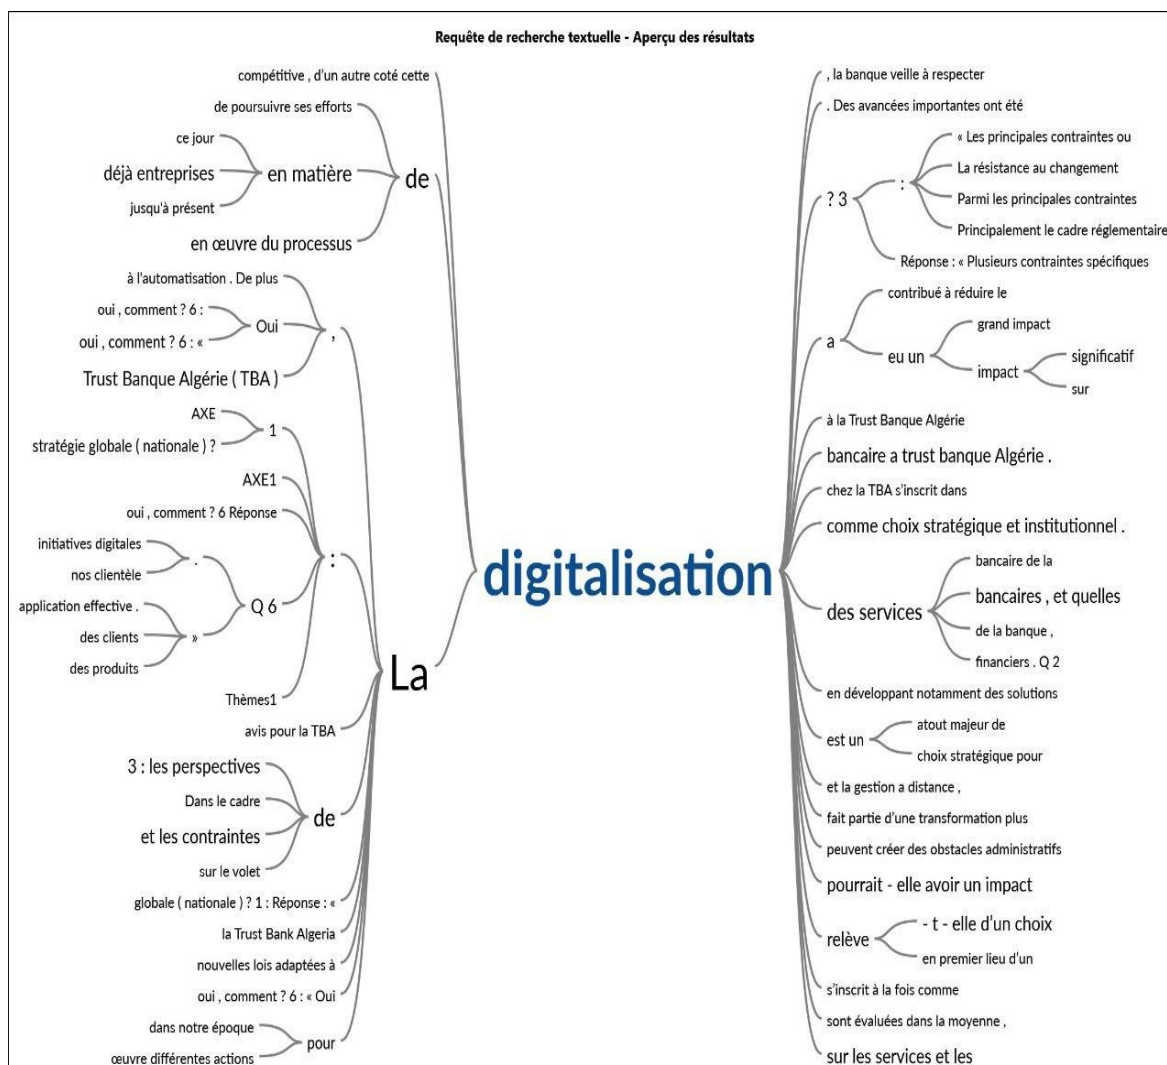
Requête de recherche textuelle - Aperçu des résultats

compétitive , d'un autre coté cette
de poursuivre ses efforts
ce jour
déjà entreprises
en matière
jusqu'à présent
de
en œuvre du processus
à l'automatisation . De plus
oui , comment ? 6 :
Oui
oui , comment ? 6 : «
,
Trust Banque Algérie ( TBA )
AXE
1
stratégie globale ( nationale ) ?
AXE1
oui , comment ? 6 Réponse
initiatives digitales
.
nos clientèle
:
Q 6
application effective .
des clients
»
des produits
Thèmes1
La
avis pour la TBA
3 : les perspectives
Dans le cadre
de
et les contraintes
sur le volet
globale ( nationale ) ? 1 : Réponse : «
la Trust Bank Algeria
nouvelles lois adaptées à
oui , comment ? 6 : « Oui
dans notre époque
pour
œuvre différentes actions

digitalisation

, la banque veille à respecter
. Des avancées importantes ont été
« Les principales contraintes ou
La résistance au changement
? 3
:
Parmi les principales contraintes
Principalement le cadre réglementaire
Réponse : « Plusieurs contraintes spécifiques
contribué à réduire le
a
grand impact
eu un
significatif
impact
sur
à la Trust Banque Algérie
bancaire a trust banque Algérie .
chez la TBA s'inscrit dans
comme choix stratégique et institutionnel .
bancaire de la
bancaires , et quelles
des services
de la banque ,
financiers . Q 2
en développant notamment des solutions
atout majeur de
est un
choix stratégique pour
et la gestion a distance ,
fait partie d'une transformation plus
peuvent créer des obstacles administratifs
pourrait - elle avoir un impact
- t - elle d'un choix
relève
en premier lieu d'un
s'inscrit à la fois comme
sont évaluées dans la moyenne ,
sur les services et les